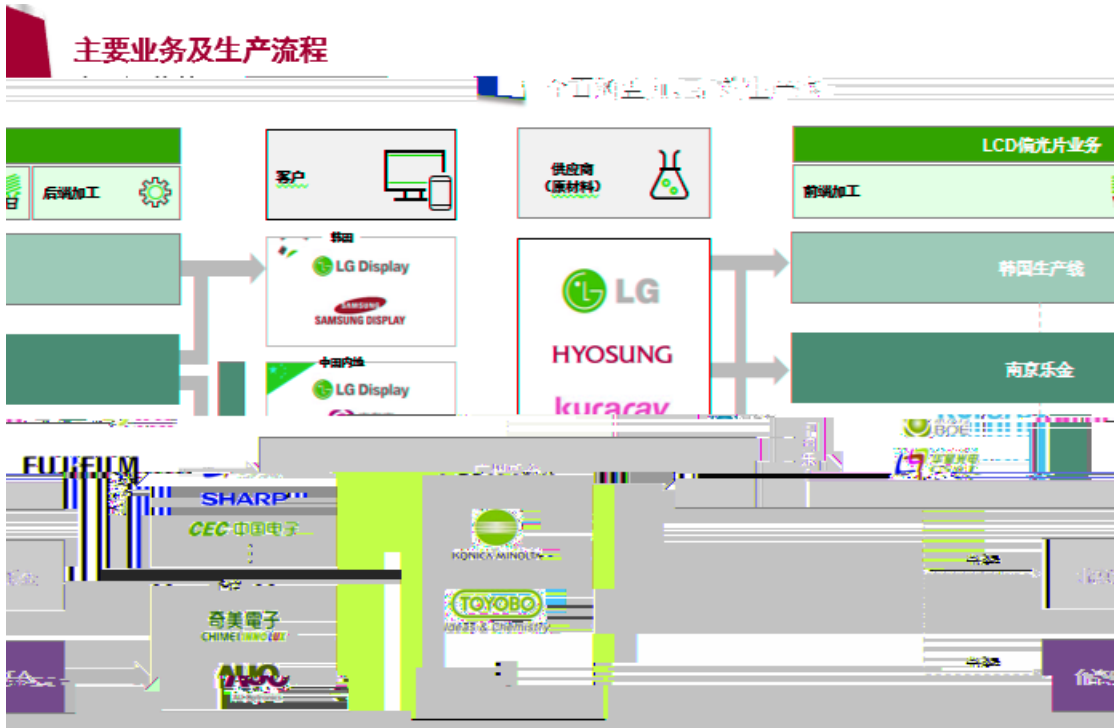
主要业务及生产流程

后端加工

客户

供应商
（原材料）

LCD偏光片业务

前端加工

韩国

LG Display

SAMSUNG
SAMSUNG DISPLAY

中国内地

LG Display

LG

HYOSUNG

kuraray

韩国生产线

南京乐金

FUJIFILM

SHARP

CEC 中国电子

BOE

KONICA MINOLTA

TOYOBO

Ideas & Chemistry

奇美電子
CHIMEI INNOLUX

AUO